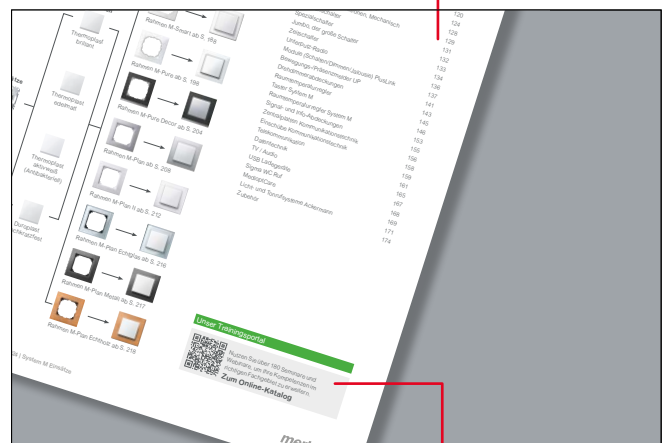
Thermoplast brillant

Thermoplast edelmatt

Thermoplast aktivweiß (Antibakteriell)

Duroplast (Glanzpflast)

Rahmen M-Smart ab S. 184

Rahmen M-Pure ab S. 188

Rahmen M-Pure Decor ab S. 204

Rahmen M-Plan ab S. 208

Rahmen M-Plan II ab S. 212

Rahmen M-Plan Echtglas ab S. 216

Rahmen M-Plan Metall ab S. 217

Rahmen M-Plan Echtholz ab S. 218

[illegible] Mechanisch 120
Spezialschalter 124
Jumbo, der große Schalter 128
Zeitschalter 129
Unterputz-Radio 131
Module (Schalter/Dimmer/Jalousie) PlusLink 132
Bewegungs-/Präsenzmelder UP 133
Drehdimmerabdeckungen 134
Raumtemperaturregler 136
Taster System M 137
Raumtemperaturregler System M 141
Signal- und Info-Abdeckungen 143
Zentralplatten Kommunikationstechnik 145
Einsätze Kommunikationstechnik 146
Telekommunikation 153
Datentechnik 155
TV / Audio 156
USB Ladegeräte 158
Signal WC Ruf 159
Mediaports 161
Licht- und Tonrufsysteme Ackermann 165
Zubehör 167
168
169
171
174

Unser Trainingsportal

Nutzen Sie über 160 Seminare und Webinare, um Ihre Kompetenzen im richtigen Fachgebiet auszuweiten.
Zum Online-Katalog

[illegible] | System M Einsätze

mer